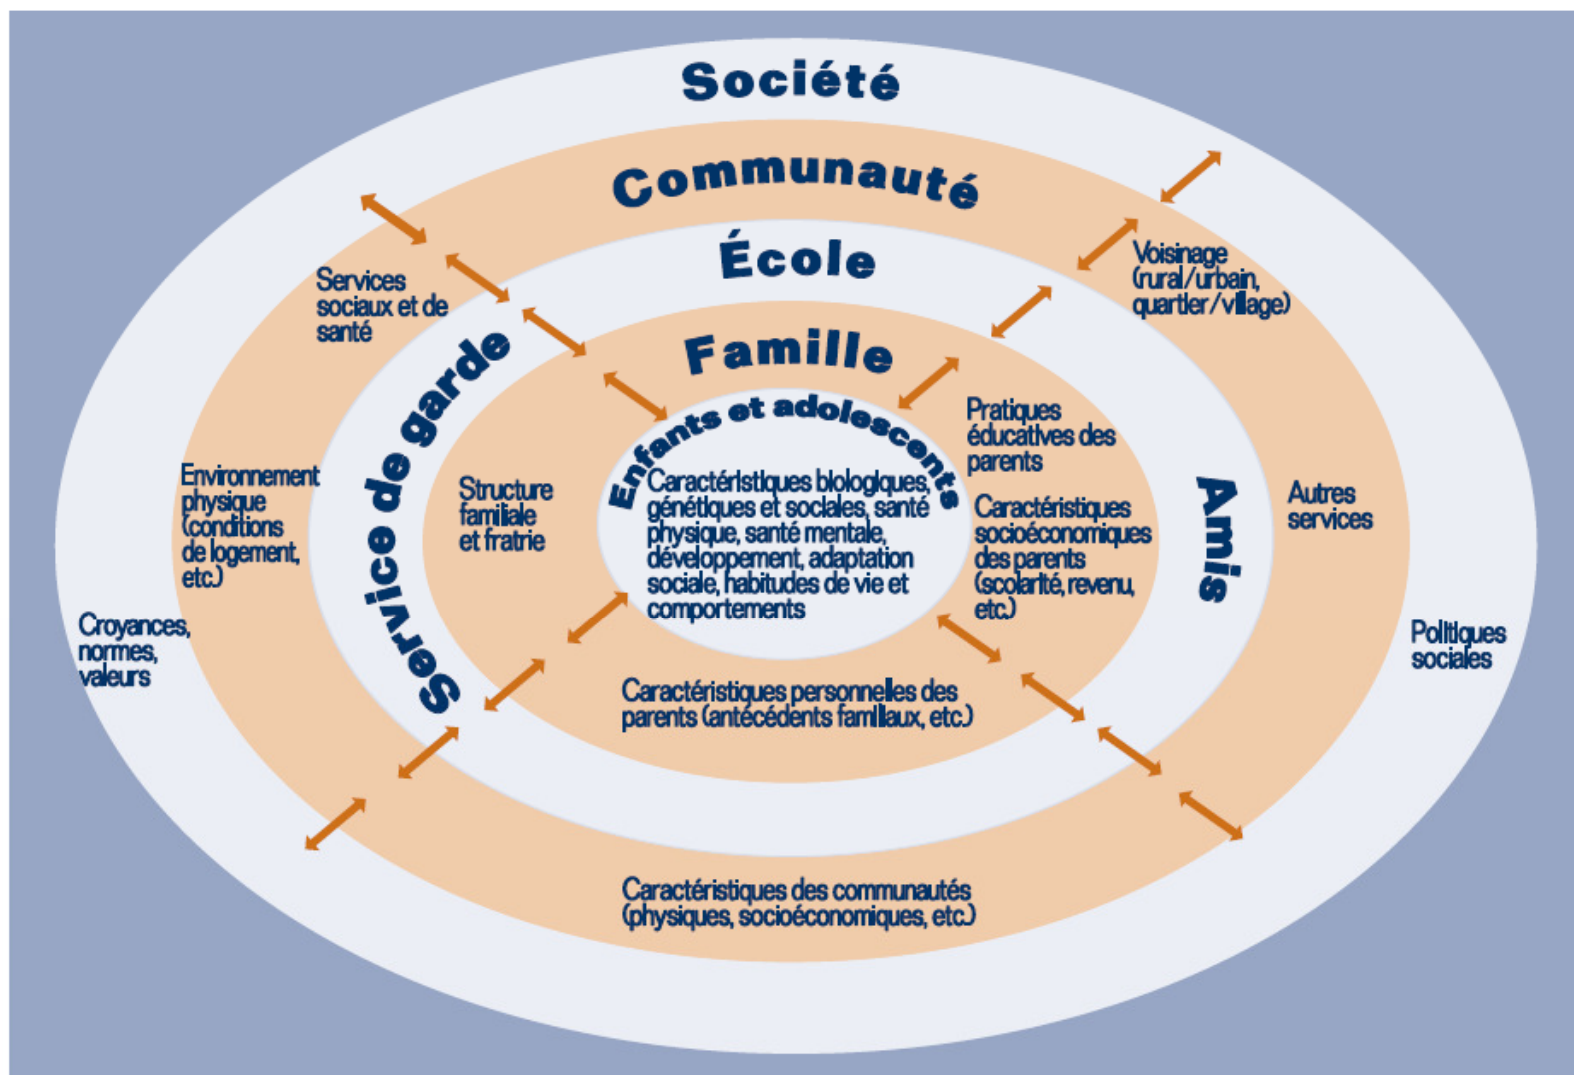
Société

Communauté

École

Famille

Enfants et adolescents

Caractéristiques biologiques, génétiques et sociales, santé physique, santé mentale, développement, adaptation sociale, habitudes de vie et comportements

Services sociaux et de santé

Voisinage (rural/urbain, quartier/village)

Service de garde

Pratiques éducatives des parents

Environnement physique (conditions de logement, etc.)

Structure familiale et fratrie

Caractéristiques socioéconomiques des parents (scolarité, revenu, etc.)

Amis

Autres services

Croyances, normes, valeurs

Politiques sociales

Caractéristiques personnelles des parents (antécédents familiaux, etc.)

Caractéristiques des communautés (physiques, socioéconomiques, etc.)